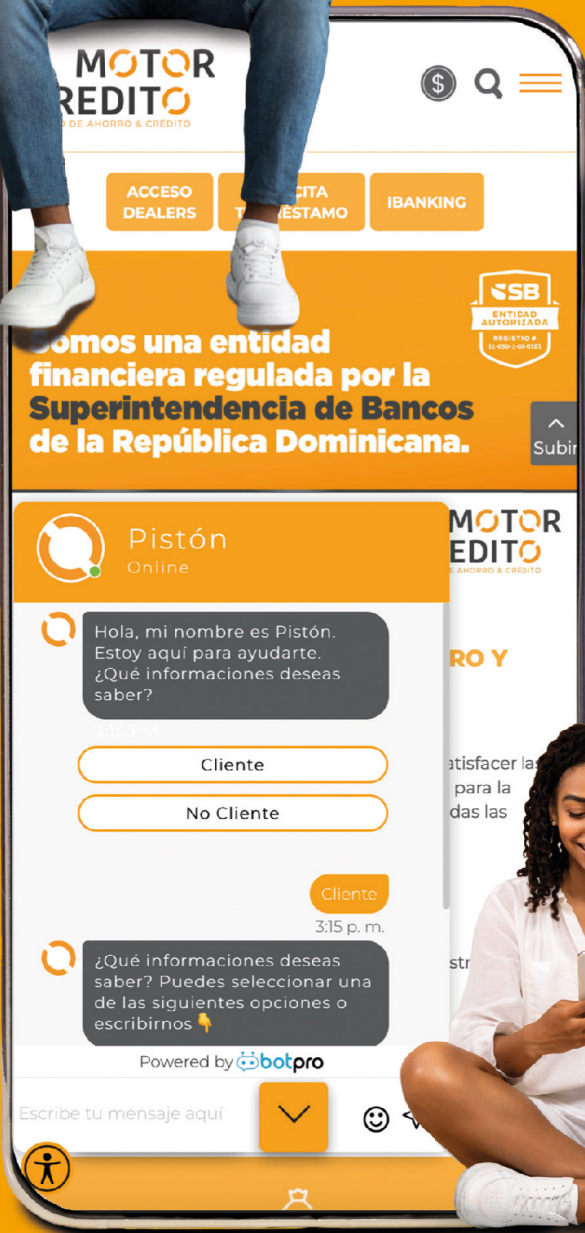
MOTOR
REDITO
D DE AHORRO & CRÉDITO

ACCESO DEALERS

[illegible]CITA
T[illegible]RÉSTAMO

IBANKING

SB
ENTIDAD AUTORIZADA
REGISTRO # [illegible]

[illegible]omos una entidad financiera regulada por la Superintendencia de Bancos de la República Dominicana.

Subir

MOTOR
REDITO
E AHORRO & CRÉDITO

RO Y

atisfacer las
para la
das las

str

Pistón
Online

Hola, mi nombre es Pistón. Estoy aquí para ayudarte. ¿Qué informaciones deseas saber?

3:15 PM

Cliente

No Cliente

Cliente

3:15 p. m.

¿Qué informaciones deseas saber? Puedes seleccionar una de las siguientes opciones o escribirnos👇

Powered by botpro

Escribe tu mensaje aquí